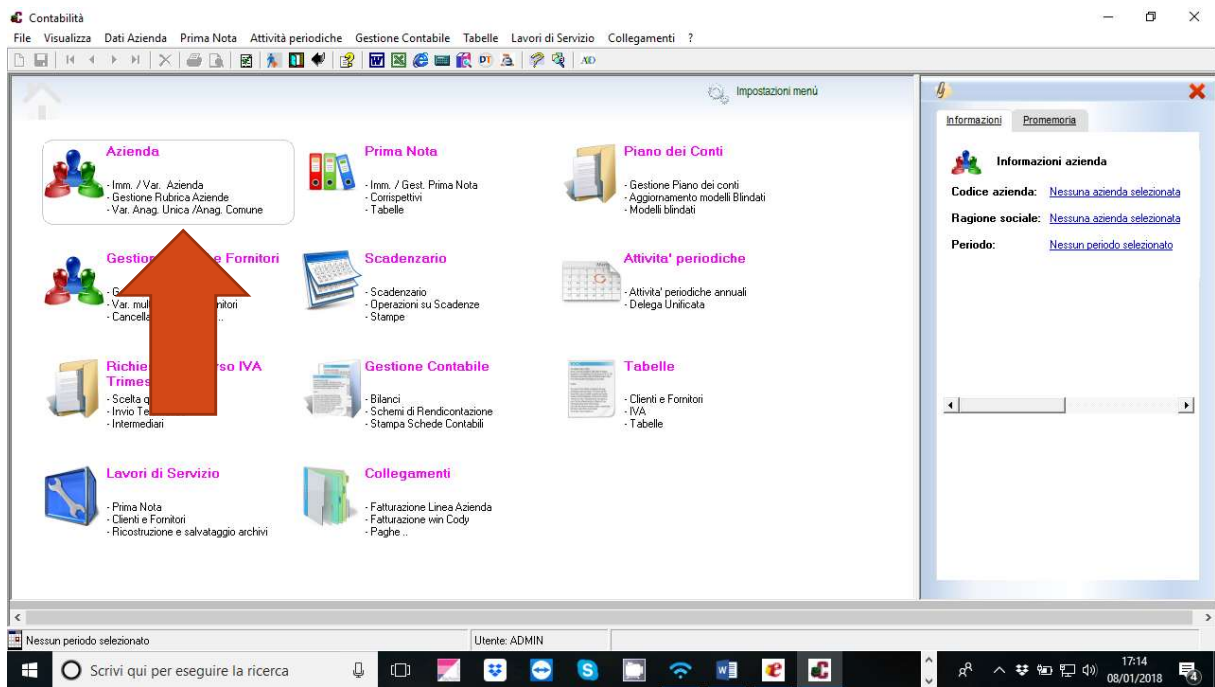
Contabilità

File Visualizza Dati Azienda Prima Nota Attività periodiche Gestione Contabile Tabelle Lavori di Servizio Collegamenti ?

AD

Impostazioni menù

Azienda
- Imm. / Var. Azienda
- Gestione Rubrica Aziende
- Var. Anag. Unica /Anag. Comune

Prima Nota
- Imm. / Gest. Prima Nota
- Corrispettivi
- Tabelle

Piano dei Conti
- Gestione Piano dei conti
- Aggiornamento modelli Blindati
- Modelli blindati

Gestio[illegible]e Fornitori
- G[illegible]
- Var. mul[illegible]nitori
- Cancella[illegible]

Scadenzario
- Scadenzario
- Operazioni su Scadenze
- Stampe

Attivita' periodiche
- Attivita' periodiche annuali
- Delega Unificata

Richie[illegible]so IVA Trimes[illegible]
- Scelta q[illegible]
- Invio Te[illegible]
- Intermediari

Gestione Contabile
- Bilanci
- Schemi di Rendicontazione
- Stampa Schede Contabili

Tabelle
- Clienti e Fornitori
- IVA
- Tabelle

Lavori di Servizio
- Prima Nota
- Clienti e Fornitori
- Ricostruzione e salvataggio archivi

Collegamenti
- Fatturazione Linea Azienda
- Fatturazione win Cody
- Paghe ..

Informazioni Promemoria

Informazioni azienda

Codice azienda: Nessuna azienda selezionata
Ragione sociale: Nessuna azienda selezionata
Periodo: Nessun periodo selezionato

Nessun periodo selezionato | Utente: ADMIN

Scrivi qui per eseguire la ricerca

17:14
08/01/2018
4